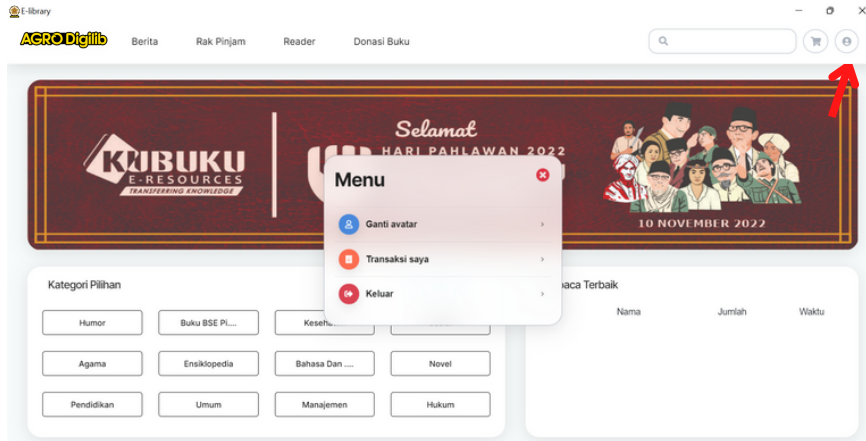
E-library

AGRO Digilib

Berita

Rak Pinjam

Reader

Donasi Buku

KUBUKU
E-RESOURCES
TRANSFERRING KNOWLEDGE

Selamat
HARI PAHLAWAN 2022

10 NOVEMBER 2022

Menu

Ganti avatar

Transaksi saya

Keluar

Kategori Pilihan

Humor

Buku BSE Pi...

Keseha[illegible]

Agama

Ensiklopedia

Bahasa Dan ....

Novel

Pendidikan

Umum

Manajemen

Hukum

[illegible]baca Terbaik

Nama

Jumlah

Waktu